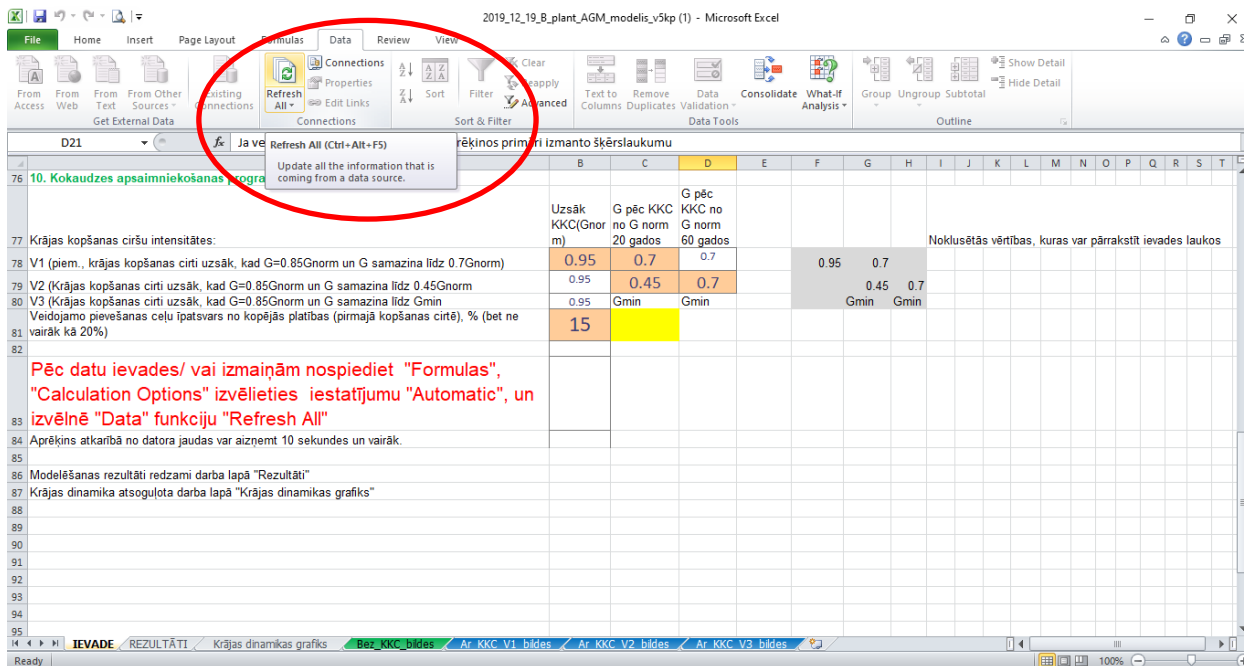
2019_12_19_B_plant_AGM_modelis_v5kp (1) - Microsoft Excel

File Home Insert Page Layout Formulas Data Review View

From Access From Web From Text From Other Sources Existing Connections
Get External Data

Refresh All Connections Properties Edit Links
Connections

Sort Filter Clear Reapply Advanced
Sort & Filter

Text to Columns Remove Duplicates Data Validation Consolidate What-If Analysis
Data Tools

Group Ungroup Subtotal Show Detail Hide Detail
Outline

D21 Ja ve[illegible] rēķinos primāri izmanto šķērslaukumu

Refresh All (Ctrl+Alt+F5)
Update all the information that is coming from a data source.

| | A | B | C | D | E | F | G | H |
|---|---|---|---|---|---|---|---|---|
| 76 | 10. Kokaudzes apsaimniekošanas progra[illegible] | | | | | | | |
| 77 | Krājas kopšanas ciršu intensitātes: | Uzsāk KKC(Gnorm) | G pēc KKC no G norm 20 gados | G pēc KKC no G norm 60 gados | | | | |
| 78 | V1 (piem., krājas kopšanas cirti uzsāk, kad G=0.85Gnorm un G samazina līdz 0.7Gnorm) | 0.95 | 0.7 | 0.7 | | 0.95 | 0.7 | |
| 79 | V2 (Krājas kopšanas cirti uzsāk, kad G=0.85Gnorm un G samazina līdz 0.45Gnorm | 0.95 | 0.45 | 0.7 | | | 0.45 | 0.7 |
| 80 | V3 (Krājas kopšanas cirti uzsāk, kad G=0.85Gnorm un G samazina līdz Gmin | 0.95 | Gmin | Gmin | | | Gmin | Gmin |
| 81 | Veidojamo pievešanas ceļu īpatsvars no kopējās platības (pirmajā kopšanas cirtē), % (bet ne vairāk kā 20%) | 15 | | | | | | |

Noklusētās vērtības, kuras var pārrakstīt ievades laukos

83 Pēc datu ievades/ vai izmaiņām nospiediet "Formulas", "Calculation Options" izvēlieties iestatījumu "Automatic", un izvēlnē "Data" funkciju "Refresh All"

84 Aprēķins atkarībā no datora jaudas var aizņemt 10 sekundes un vairāk.

86 Modelēšanas rezultāti redzami darba lapā "Rezultāti"
87 Krājas dinamika atsoguļota darba lapā "Krājas dinamikas grafiks"

IEVADE REZULTĀTI Krājas dinamikas grafiks Bez_KKC_bildes Ar_KKC_V1_bildes Ar_KKC_V2_bildes Ar_KKC_V3_bildes

Ready 100%